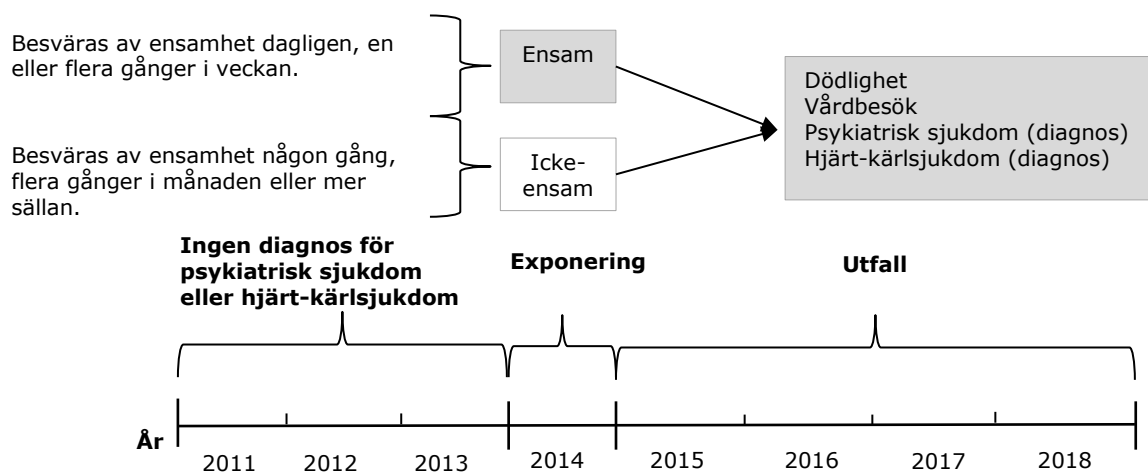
Besväras av ensamhet dagligen, en eller flera gånger i veckan.

Ensam

Besväras av ensamhet någon gång, flera gånger i månaden eller mer sällan.

Icke-ensam

Dödlighet
Vårdbesök
Psykiatrisk sjukdom (diagnos)
Hjärt-kärlsjukdom (diagnos)

**Ingen diagnos för psykiatrisk sjukdom eller hjärt-kärlsjukdom**

**Exponering**

**Utfall**

**År**

2011 2012 2013 2014 2015 2016 2017 2018